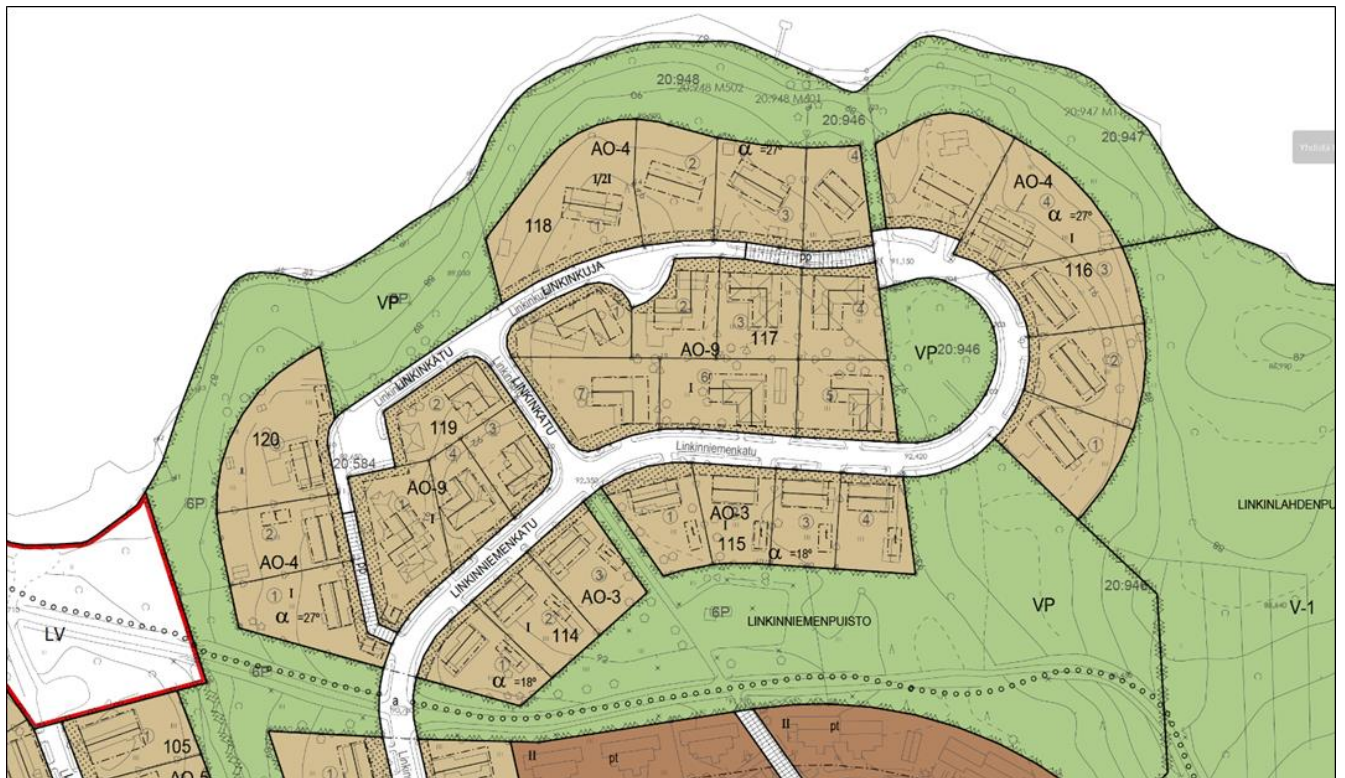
20:948
20:948 M502
20:948 M401
20:946
20:947
AO-4
$\alpha$ =27°
1/2I
118
②
③
④
①
AO-4
④
$\alpha$ =27°
I
116 ③
pp
LINKINKUJA
Linkinkuja
VP
AO-9
117
VP 20:946
LINKINKATU
119
120
AO-9
LINKINKATU
Linkinniemenkatu
20:584
6P
AO-4
I
$\alpha$ =27°
LINKINNIEMENKATU
AO-3
115
$\alpha$ =18°
AO-3
114
$\alpha$ =18°
LINKINLAHDENPU
20:946
V-1
VP
6P
LINKINNIEMENPUISTO
LV
105
AO-5
II pt
II pt
a